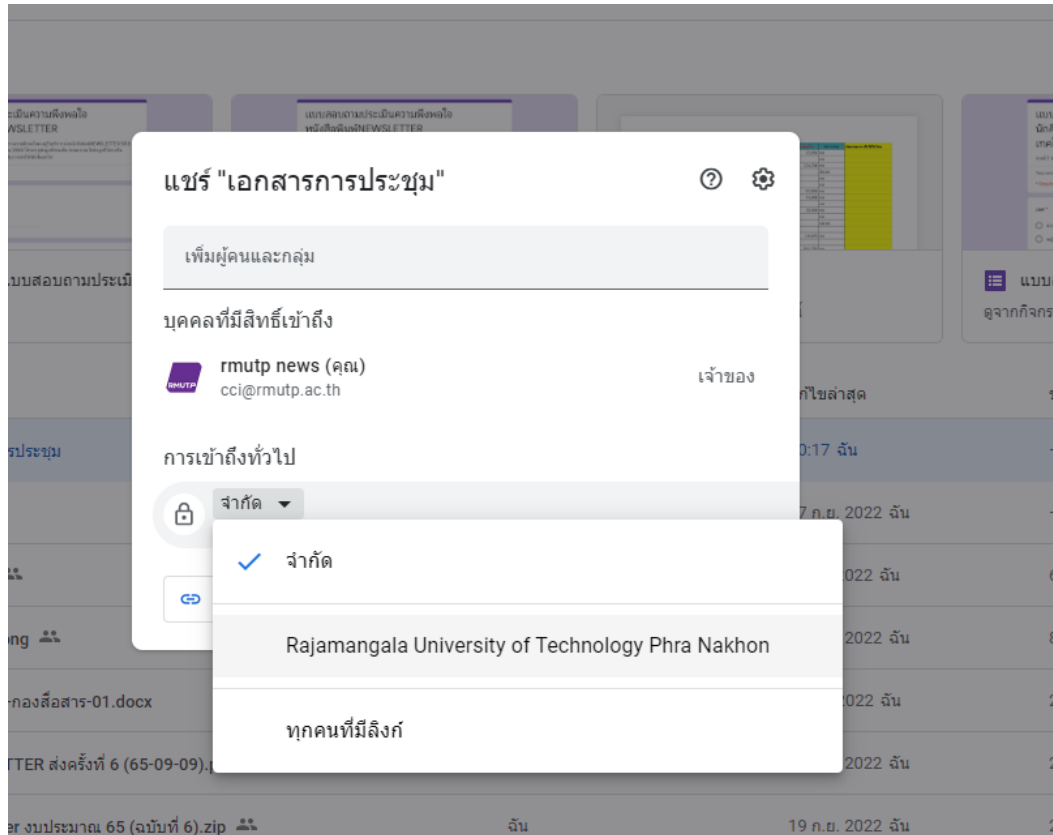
แชร์ "เอกสารการประชุม"

เพิ่มผู้คนและกลุ่ม

บุคคลที่มีสิทธิ์เข้าถึง

rmutp news (คุณ)
cci@rmutp.ac.th
เจ้าของ

การเข้าถึงทั่วไป

จำกัด

จำกัด

Rajamangala University of Technology Phra Nakhon

ทุกคนที่มีลิงก์

.บบสอบถามประเมิ

แบบ
ดูจากกิจกร

กไขล่าสุด

รประชุม
0:17 ฉัน

7 ก.ย. 2022 ฉัน

022 ฉัน

ong
2022 ฉัน

-กองสื่อสาร-01.docx
022 ฉัน

TTER ส่งครั้งที่ 6 (65-09-09).
2022 ฉัน

er งบประมาณ 65 (ฉบับที่ 6).zip
ฉัน
19 ก.ย. 2022 ฉัน